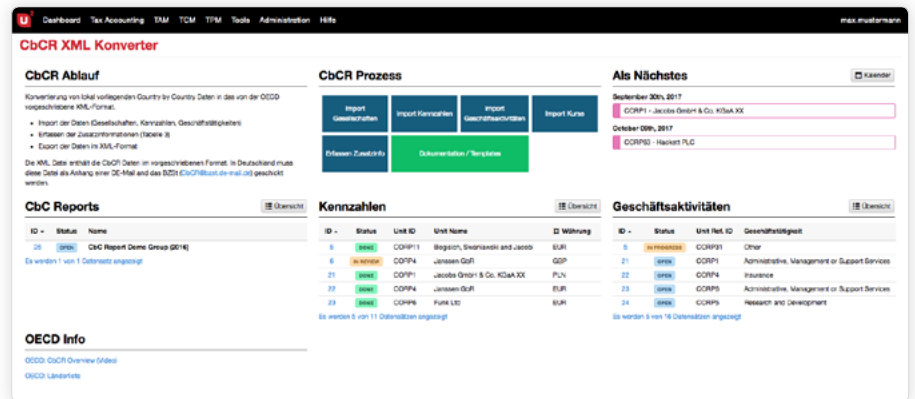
U² Dashboard Tax Accounting TAM TCM TPM Tools Administration Hilfe max.mustermann

CbCR XML Konverter

CbCR Ablauf

Konvertierung von lokal vorliegenden Country by Country Daten in das von der OECD vorgeschriebene XML-Format.

- Import der Daten (Gesellschaften, Kennzahlen, Geschäftstätigkeiten)
- Erfassen der Zusatzinformationen (Tabelle 3)
- Export der Daten im XML-Format

Die XML Datei enthält die CbCR Daten im vorgeschriebenen Format. In Deutschland muss diese Datei als Anhang einer DE-Mail and das BZSt (CbCR@bzst.de-mail.de) geschickt werden.

CbCR Prozess

Import Gesellschaften | Import Kennzahlen | Import Geschäftsaktivitäten | Import Kurse

Erfassen Zusatzinfo | Dokumentation / Templates

Als Nächstes

Kalender

September 30th, 2017

CORP1 - Jacobs GmbH & Co. KGaA XX

October 09th, 2017

CORP60 - Hackett PLC

CbC Reports

Übersicht

| ID | Status | Name |
|---|---|---|
| 26 | OPEN | CbC Report Demo Group (2016) |

Es werden 1 von 1 Datensatz angezeigt

Kennzahlen

Übersicht

| ID | Status | Unit ID | Unit Name | Währung |
|---|---|---|---|---|
| 5 | DONE | CORP11 | Bogisich, Swaniawski and Jacobi | EUR |
| 6 | IN REVIEW | CORP4 | Janssen GoR | GBP |
| 21 | DONE | CORP1 | Jacobs GmbH & Co. KGaA XX | PLN |
| 22 | DONE | CORP4 | Janssen GoR | EUR |
| 23 | DONE | CORP6 | Funk Ltd | EUR |

Es werden 5 von 11 Datensätzen angezeigt

Geschäftsaktivitäten

Übersicht

| ID | Status | Unit Ref. ID | Geschäftstätigkeit |
|---|---|---|---|
| 5 | IN PROGRESS | CORP31 | Other |
| 21 | OPEN | CORP1 | Administrative, Management or Support Services |
| 22 | OPEN | CORP4 | Insurance |
| 23 | OPEN | CORP6 | Administrative, Management or Support Services |
| 24 | OPEN | CORP5 | Research and Development |

Es werden 5 von 16 Datensätzen angezeigt

OECD Info

OECD: CbCR Overview (Video)

OECD: Länderliste